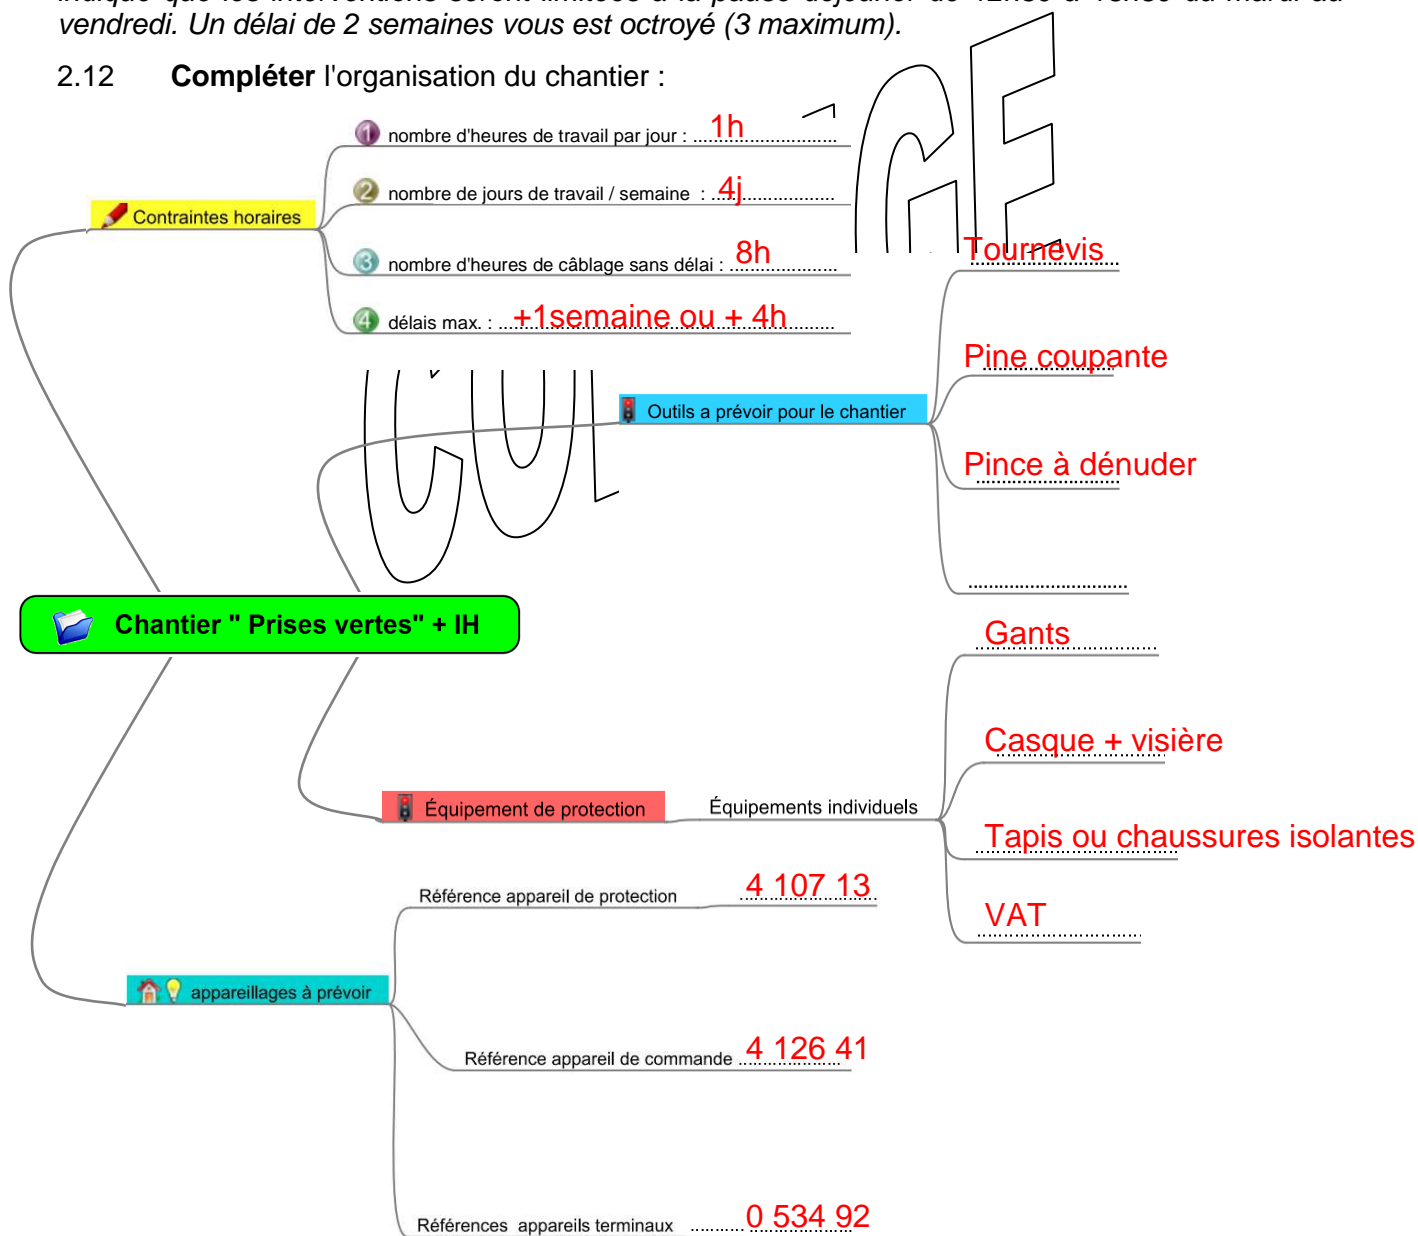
vendredi. Un délai de 2 semaines vous est octroyé (3 maximum).

2.12 **Compléter** l'organisation du chantier :

Contraintes horaires

nombre d'heures de travail par jour : 1h

nombre de jours de travail / semaine : 4j

nombre d'heures de câblage sans délai : 8h

délais max. : +1semaine ou + 4h

Outils a prévoir pour le chantier

Tournevis

Pine coupante

Pince à dénuder

..............................

Chantier " Prises vertes" + IH

Équipement de protection

Équipements individuels

Gants

Casque + visière

Tapis ou chaussures isolantes

VAT

appareillages à prévoir

Référence appareil de protection 4 107 13

Référence appareil de commande 4 126 41

Références appareils terminaux 0 534 92

CORRIGE